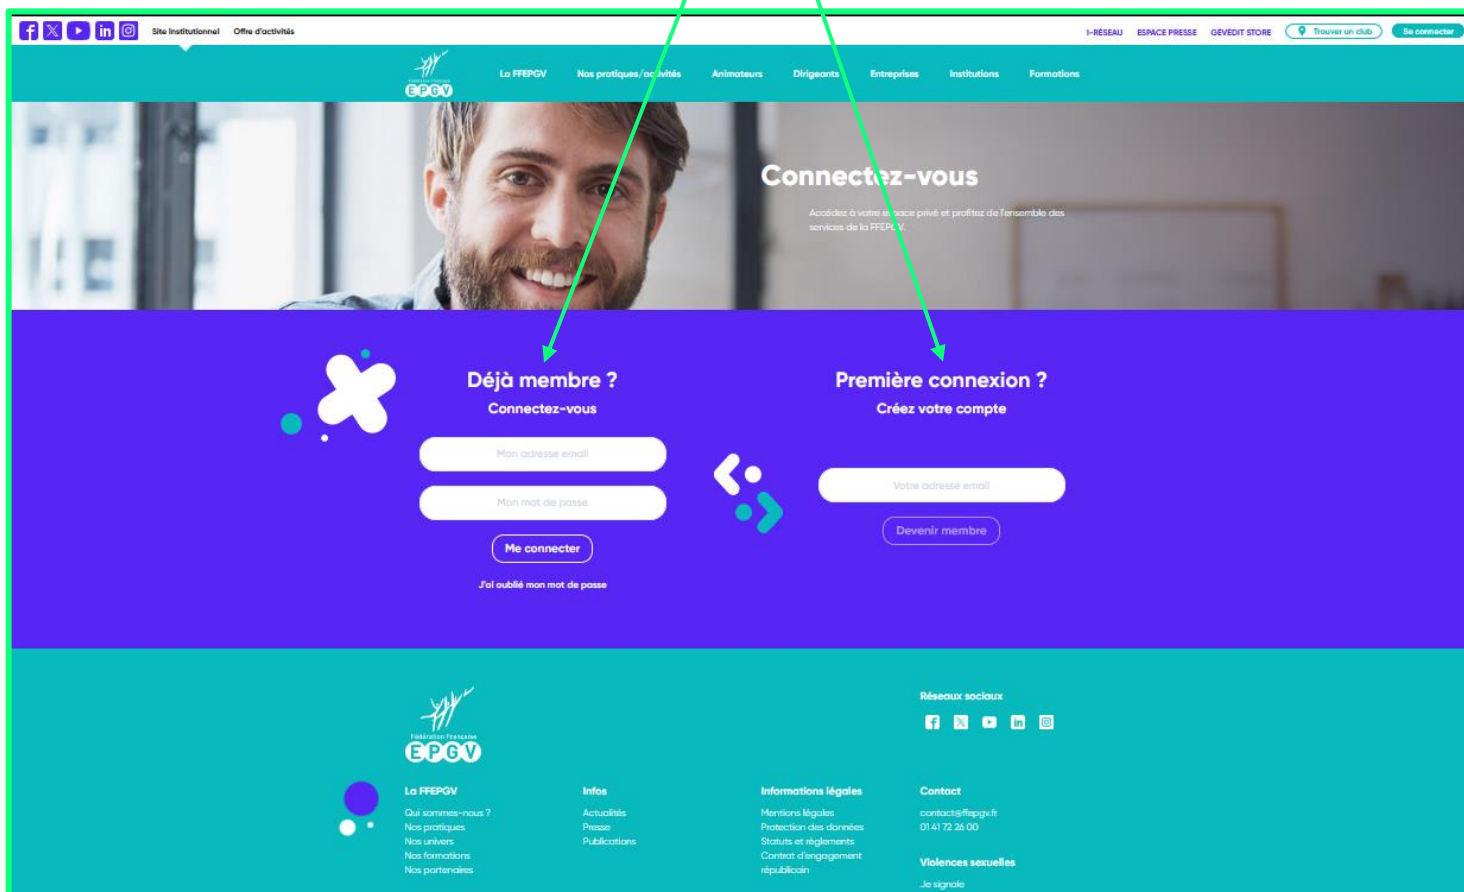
Site Institutionnel Offre d'activités

I-RÉSEAU ESPACE PRESSE GÉVEDIT STORE Trouver un club Se connecter

EPGV

La FFEPGV Nos pratiques/activités Animateurs Dirigeants Entreprises Institutions Formations

Connectez-vous

Accédez à votre espace privé et profitez de l'ensemble des services de la FFEPGV.

Déjà membre ?
Connectez-vous

Mon adresse email
Mon mot de passe
Me connecter
J'ai oublié mon mot de passe

Première connexion ?
Créez votre compte

Votre adresse email
Devenir membre

Fédération Française EPGV

Réseaux sociaux

La FFEPGV
Qui sommes-nous ?
Nos pratiques
Nos univers
Nos formations
Nos partenaires

Infos
Actualités
Presse
Publications

Informations légales
Mentions légales
Protection des données
Statuts et règlements
Contrat d'engagement républicain

Contact
contact@ffepgv.fr
01 41 72 26 00

Violences sexuelles
Je signale